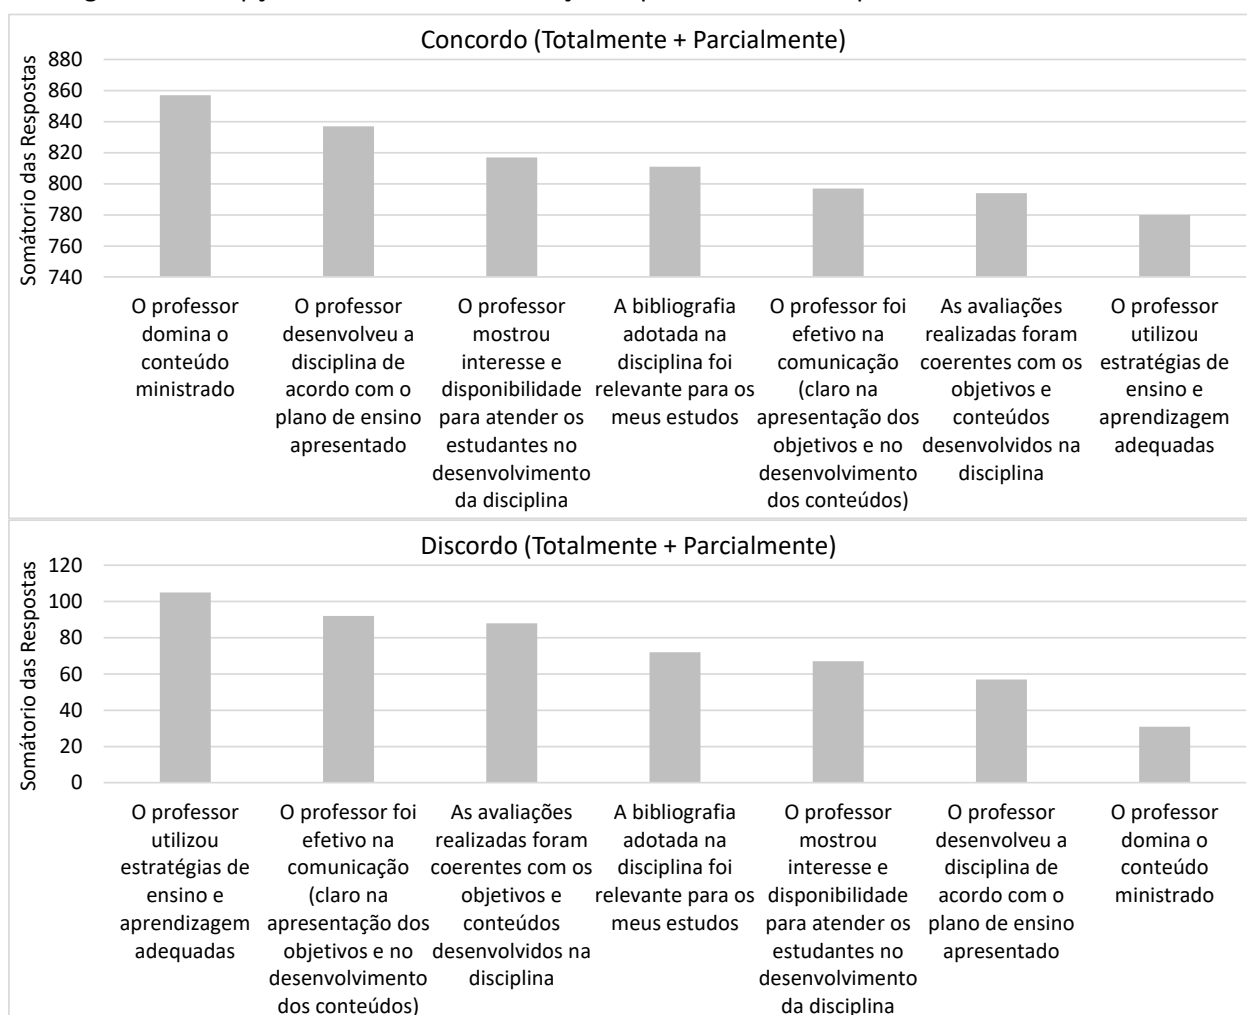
Concordo (Totalmente + Parcialmente)

Somátorio das Respostas

880
860
840
820
800
780
760
740

O professor domina o conteúdo ministrado

O professor desenvolveu a disciplina de acordo com o plano de ensino apresentado

O professor mostrou interesse e disponibilidade para atender os estudantes no desenvolvimento da disciplina

A bibliografia adotada na disciplina foi relevante para os meus estudos

O professor foi efetivo na comunicação (claro na apresentação dos objetivos e no desenvolvimento dos conteúdos)

As avaliações realizadas foram coerentes com os objetivos e conteúdos desenvolvidos na disciplina

O professor utilizou estratégias de ensino e aprendizagem adequadas

Discordo (Totalmente + Parcialmente)

Somátorio das Respostas

120
100
80
60
40
20
0

O professor utilizou estratégias de ensino e aprendizagem adequadas

O professor foi efetivo na comunicação (claro na apresentação dos objetivos e no desenvolvimento dos conteúdos)

As avaliações realizadas foram coerentes com os objetivos e conteúdos desenvolvidos na disciplina

A bibliografia adotada na disciplina foi relevante para os meus estudos

O professor mostrou interesse e disponibilidade para atender os estudantes no desenvolvimento da disciplina

O professor desenvolveu a disciplina de acordo com o plano de ensino apresentado

O professor domina o conteúdo ministrado